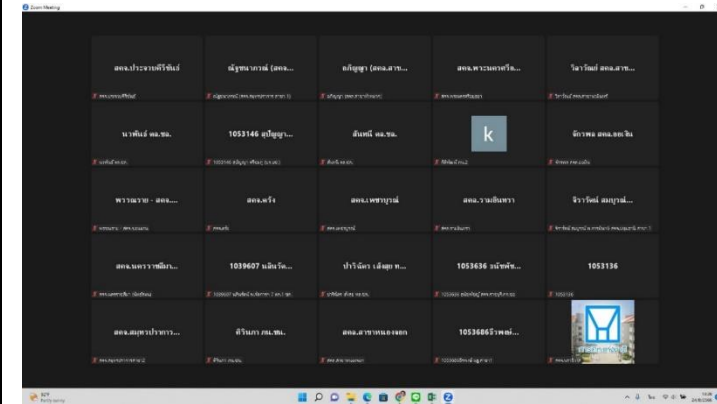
Zoom Meeting

สกจ.ประจวบคีรีขันธ์
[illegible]

ณัฐพนาภรณ์ (สกจ...
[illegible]

อภิญญา (สกจ.สาข...
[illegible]

สกจ.พระนครศรีอ...
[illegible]

วิลาวัลย์ สกจ.สาข...
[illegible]

นวพินธ์ พล.ชล.
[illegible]

1053146 อุปัญญา...
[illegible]

สันทนี พล.ชล.
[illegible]

k
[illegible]

จักรพล สกจ.ยะลา
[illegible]

พรรณราย - สกจ....
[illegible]

สกจ.ตรัง
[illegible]

สกจ.เพชรบูรณ์
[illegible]

สกจ.นราธิวาส
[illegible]

จิราวัฒน์ สมบูรณ์...
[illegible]

สกจ.นครราชสีมา...
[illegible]

1039607 นลินรัต...
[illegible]

ปาริฉัตร เล็งสุก ท...
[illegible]

1053636 วนัชพัช...
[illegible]

1053136
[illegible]

สกจ.สมุทรปราการ...
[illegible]

ศิรินภา ภค.ชพ.
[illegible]

สกจ.สาขาหนองแขก
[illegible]

1053686ธีรพงษ์...
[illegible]

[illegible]

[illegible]